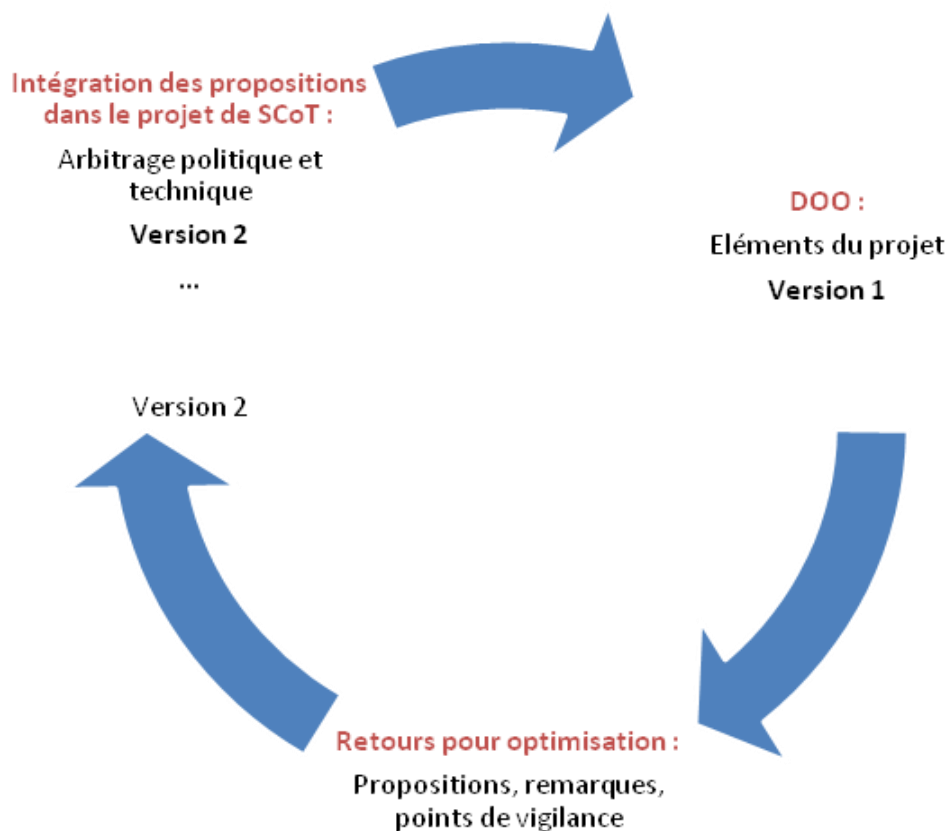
Intégration des propositions dans le projet de SCoT :

Arbitrage politique et technique

Version 2

...

DOO :

Eléments du projet

Version 1

Version 2

Retours pour optimisation :

Propositions, remarques, points de vigilance